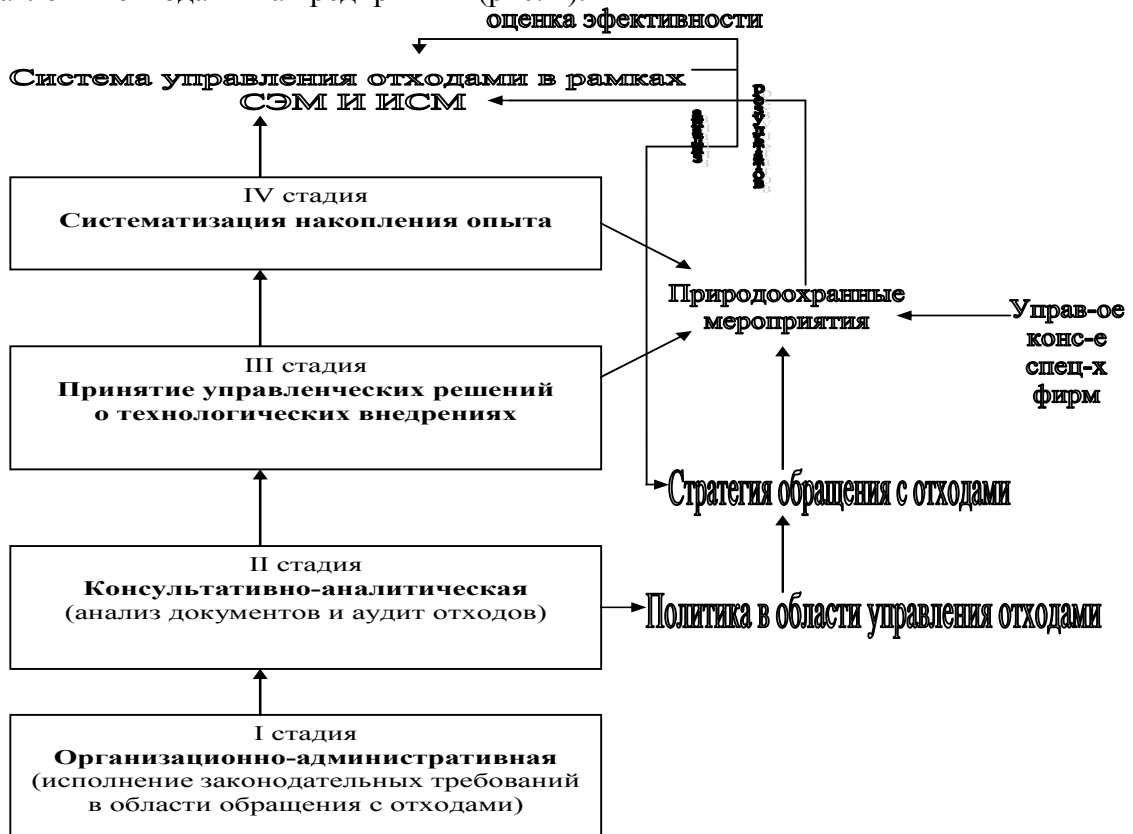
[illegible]
оценка эфективности

Система управления отходами в рамках СЭМ И ИСМ

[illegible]
результаты

IV стадия
Систематизация накопления опыта

Природоохранные мероприятия

Управ-ое конс-е спец-х фирм

III стадия
Принятие управленческих решений о технологических внедрениях

Стратегия обращения с отходами

II стадия
Консультативно-аналитическая
(анализ документов и аудит отходов)

Политика в области управления отходами

I стадия
Организационно-административная
(исполнение законодательных требований в области обращения с отходами)